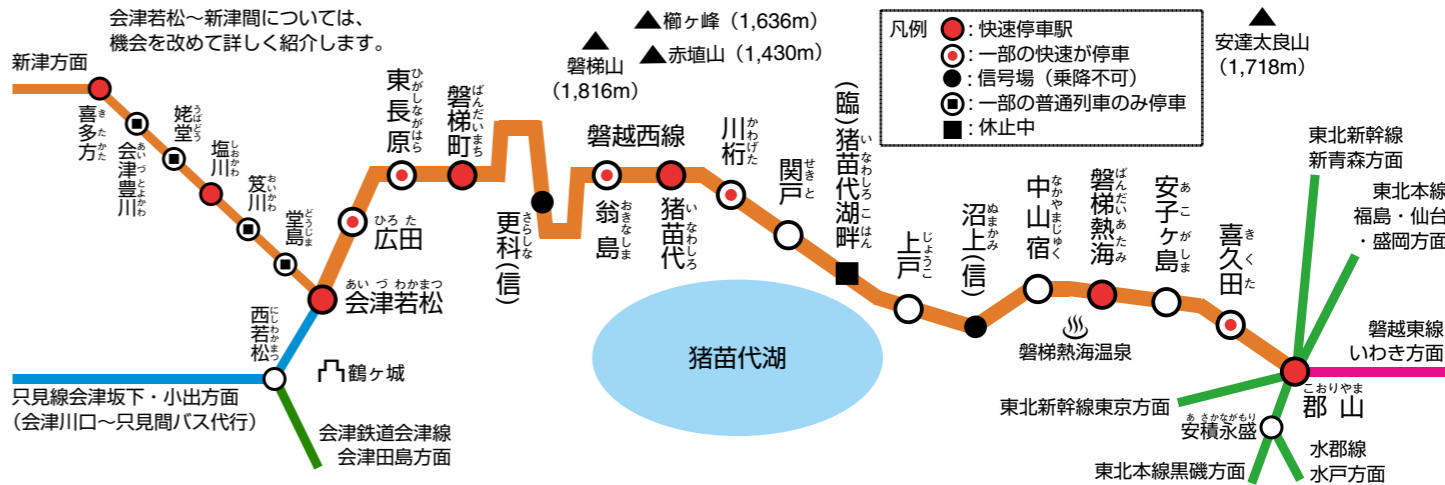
会津若松～新津間については、機会を改めて詳しく紹介します。

▲櫛ヶ峰（1,636m）
▲赤埴山（1,430m）
▲磐梯山（1,816m）
▲安達太良山（1,718m）

凡例
: 快速停車駅
: 一部の快速が停車
: 信号場（乗降不可）
: 一部の普通列車のみ停車
: 休止中

新津方面
喜多方 きたかた
会津豊川 あいづとよかわ
姥堂 うばどう
塩川 しおかわ
笈川 おいかわ
堂島 どうじま
会津若松 あいづわかまつ
広田 ひろた
東長原 ひがしながはら
磐梯町 ばんだいまち
更科(信) さらしな
磐越西線
翁島 おきなしま
猪苗代 いなわしろ
川桁 かわげた
関都 せきと
(臨)猪苗代湖畔 いなわしろこはん
上戸 じょうこ
沼上(信) ぬまかみ
中山宿 なかやまじゅく
磐梯熱海 ばんだいあたみ
安子ヶ島 あこがしま
喜久田 きくた
郡山 こおりやま
西若松 にしわかまつ
鶴ヶ城
猪苗代湖
磐梯熱海温泉
只見線会津坂下・小出方面
（会津川口～只見間バス代行）
会津鉄道会津線
会津田島方面
東北新幹線
新青森方面
東北本線
福島・仙台
・盛岡方面
磐越東線
いわき方面
東北新幹線東京方面
安積永盛 あさかながもり
水郡線
水戸方面
東北本線黒磯方面